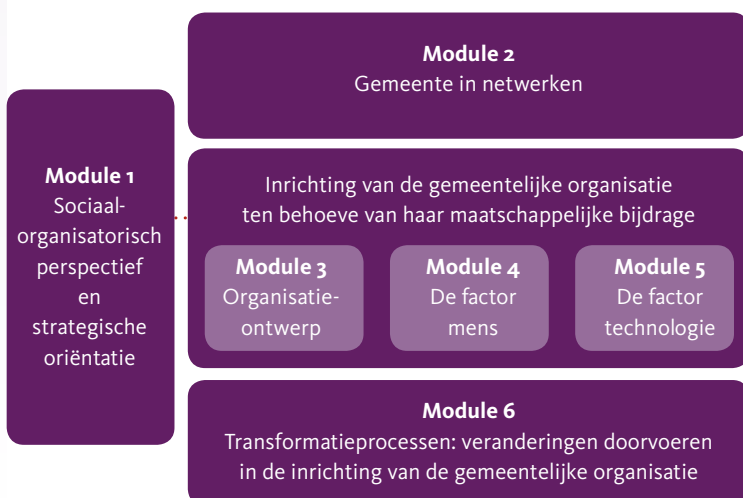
Module 2
Gemeente in netwerken

Module 1
Sociaal-organisatorisch perspectief en strategische oriëntatie

Inrichting van de gemeentelijke organisatie ten behoeve van haar maatschappelijke bijdrage

Module 3
Organisatie-ontwerp

Module 4
De factor mens

Module 5
De factor technologie

Module 6
Transformatieprocessen: veranderingen doorvoeren in de inrichting van de gemeentelijke organisatie